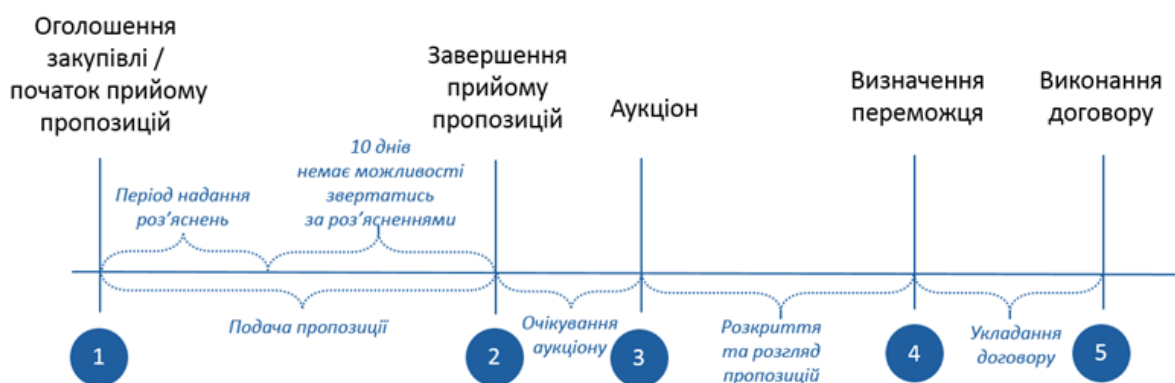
Оголошення закупівлі / початок прийому пропозицій

Завершення прийому пропозицій

Аукціон

Визначення переможця

Виконання договору

Період надання роз'яснень

10 днів немає можливості звертатись за роз'ясненнями

Подача пропозиції

Очікування аукціону

Розкриття та розгляд пропозицій

Укладання договору

1

2

3

4

5